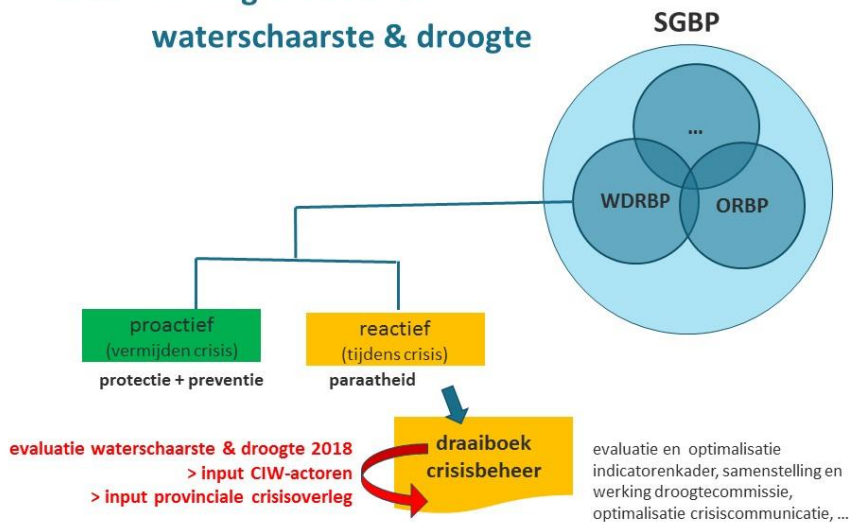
waterschaarste & droogte

SGBP

...

WDRBP

ORBP

proactief
(vermijden crisis)

protectie + preventie

reactief
(tijdens crisis)

paraatheid

evaluatie waterschaarste & droogte 2018
> input CIW-actoren
> input provinciale crisisoverleg

draaiboek crisisbeheer

evaluatie en optimalisatie indicatorenkader, samenstelling en werking droogtecommissie, optimalisatie crisiscommunicatie, ...